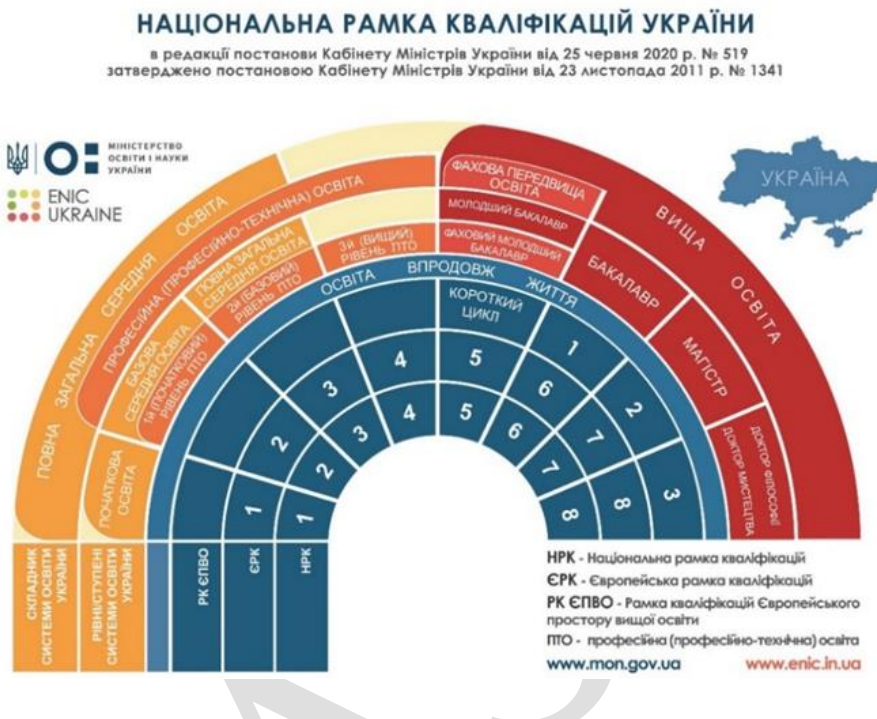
НАЦІОНАЛЬНА РАМКА КВАЛІФІКАЦІЙ УКРАЇНИ
в редакції постанови Кабінету Міністрів України від 25 червня 2020 р. № 519
затверджено постановою Кабінету Міністрів України від 23 листопада 2011 р. № 1341

МІНІСТЕРСТВО ОСВІТИ І НАУКИ УКРАЇНИ

ENIC UKRAINE

УКРАЇНА

ПОВНА ЗАГАЛЬНА СЕРЕДНЯ ОСВІТА

ПРОФЕСІЙНА (ПРОФЕСІЙНО-ТЕХНІЧНА) ОСВІТА

ПОЧАТКОВА ОСВІТА

БАЗОВА СЕРЕДНЯ ОСВІТА

1й (ПОЧАТКОВИЙ) РІВЕНЬ ПТО

ПОВНА ЗАГАЛЬНА СЕРЕДНЯ ОСВІТА

2й (БАЗОВИЙ) РІВЕНЬ ПТО

3й (ВИЩИЙ) РІВЕНЬ ПТО

ФАХОВА ПЕРЕДВИЩА ОСВІТА

МОЛОДШИЙ БАКАЛАВР

ФАХОВИЙ МОЛОДШИЙ БАКАЛАВР

ВИЩА ОСВІТА

БАКАЛАВР

МАГІСТР

ДОКТОР МИСТЕЦТВА

ДОКТОР ФІЛОСОФІЇ

ОСВІТА ВПРОДОВЖ ЖИТТЯ

КОРОТКИЙ ЦИКЛ

| РК ЄПВО | | | | 5 | 1 | 2 | 3 |
|---|---|---|---|---|---|---|---|
| ЄРК | 1 | 2 | 3 | 4 | 5 | 6 | 7 | 8 |
| НРК | 1 | 2 | 3 | 4 | 5 | 6 | 7 | 8 |

СКЛАДНИК СИСТЕМИ ОСВІТИ УКРАЇНИ

РІВНІСТУПЕНІ СИСТЕМИ ОСВІТИ УКРАЇНИ

НРК - Національна рамка кваліфікацій
ЄРК - Європейська рамка кваліфікацій
РК ЄПВО - Рамка кваліфікацій Європейського простору вищої освіти
ПТО - професійна (професійно-технічна) освіта

www.mon.gov.ua
www.enic.in.ua